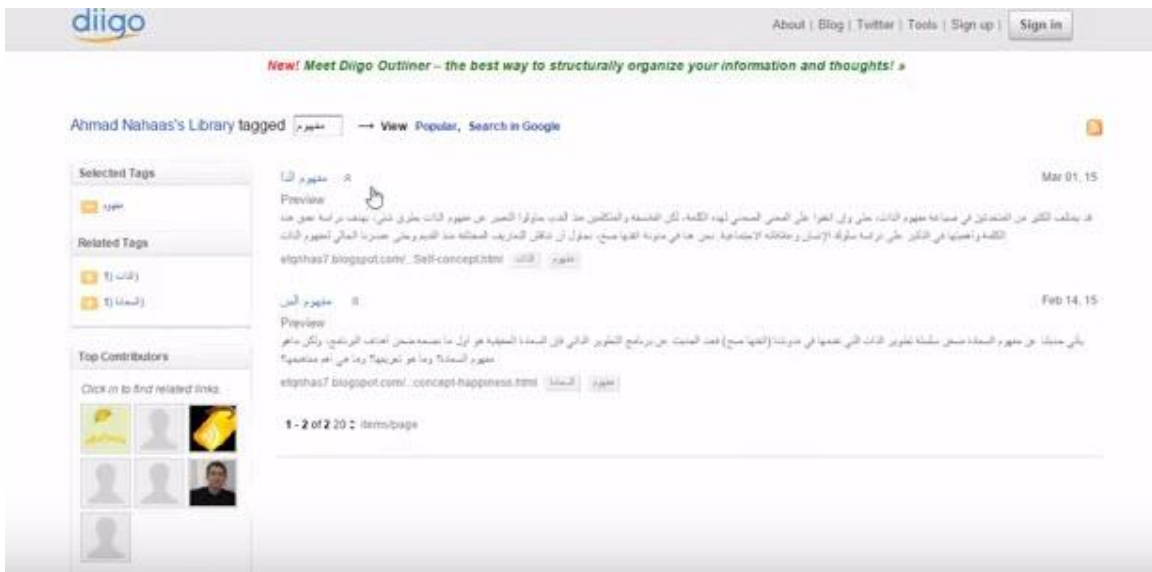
diigo

About | Blog | Twitter | Tools | Sign up | Sign in

New! Meet Diigo Outliner – the best way to structurally organize your information and thoughts! »

Ahmad Nahaas's Library tagged مفهوم → View Popular, Search in Google

Selected Tags

مفهوم

Related Tags

الذات (1)

السعادة (1)

Top Contributors

Click in to find related links.

مفهوم الذا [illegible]

Mar 01, 15

Preview

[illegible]

elqnhas7.blogspot.com/...Self-concept.html الذات مفهوم

مفهوم السـ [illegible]

Feb 14, 15

Preview

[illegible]

elqnhas7.blogspot.com/...concept-happiness.html السعادة مفهوم

1 - 2 of 2 20 items/page